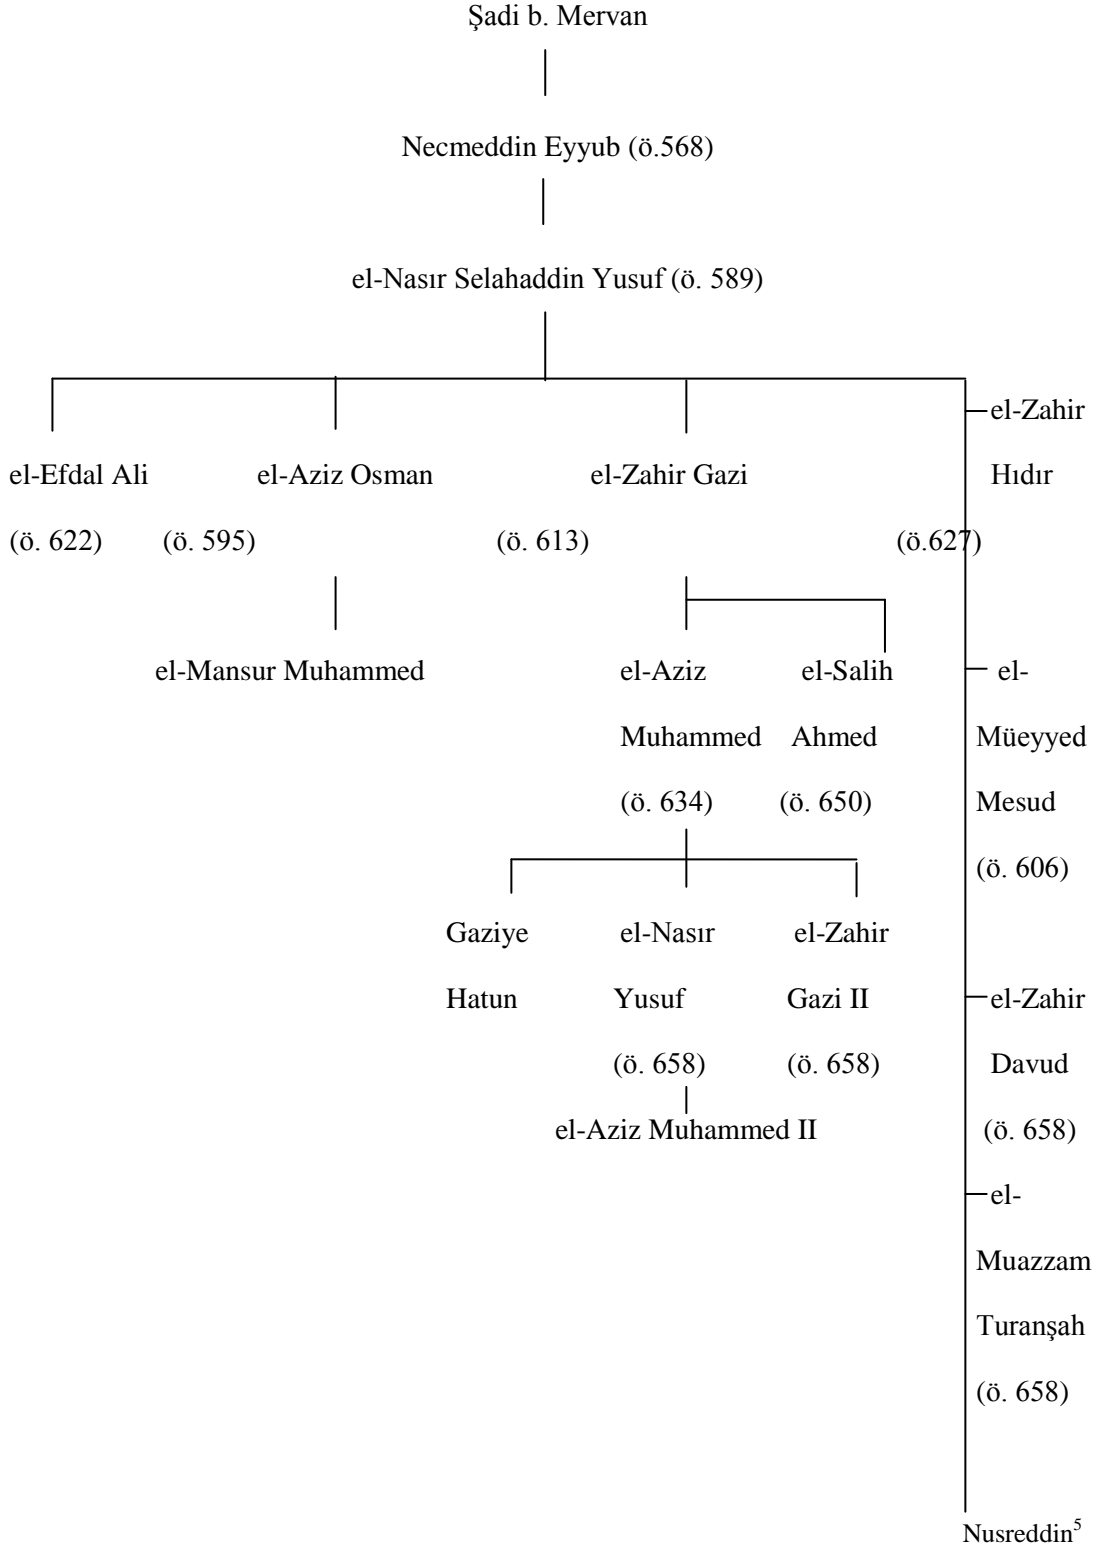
Şadi b. Mervan

Necmeddin Eyyub (ö.568)

el-Nasır Selahaddin Yusuf (ö. 589)

el-Efdal Ali (ö. 622)

el-Aziz Osman (ö. 595)

el-Mansur Muhammed

el-Zahir Gazi (ö. 613)

el-Aziz Muhammed (ö. 634)

el-Salih Ahmed (ö. 650)

Gaziye Hatun

el-Nasır Yusuf (ö. 658)

el-Aziz Muhammed II

el-Zahir Gazi II (ö. 658)

el-Zahir Hıdır (ö.627)

el-Müeyyed Mesud (ö. 606)

el-Zahir Davud (ö. 658)

el-Muazzam Turanşah (ö. 658)

Nusreddin$^5$